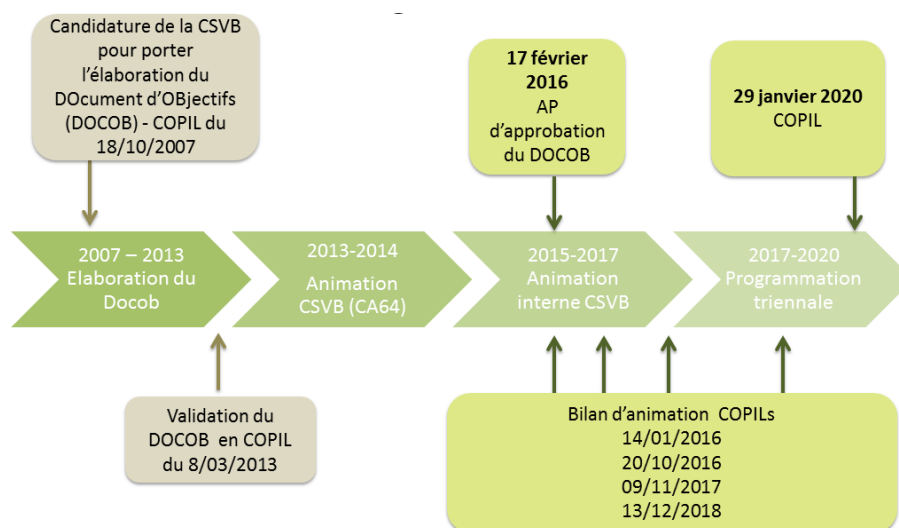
Candidature de la CSVB pour porter l'élaboration du DOcument d'OBjectifs (DOCOB) - COPIL du 18/10/2007

17 février 2016
AP d'approbation du DOCOB

29 janvier 2020
COPIL

2007 – 2013
Elaboration du Docob

2013-2014
Animation CSVB (CA64)

2015-2017
Animation interne CSVB

2017-2020
Programmation triennale

Validation du DOCOB en COPIL du 8/03/2013

Bilan d'animation COPILs
14/01/2016
20/10/2016
09/11/2017
13/12/2018